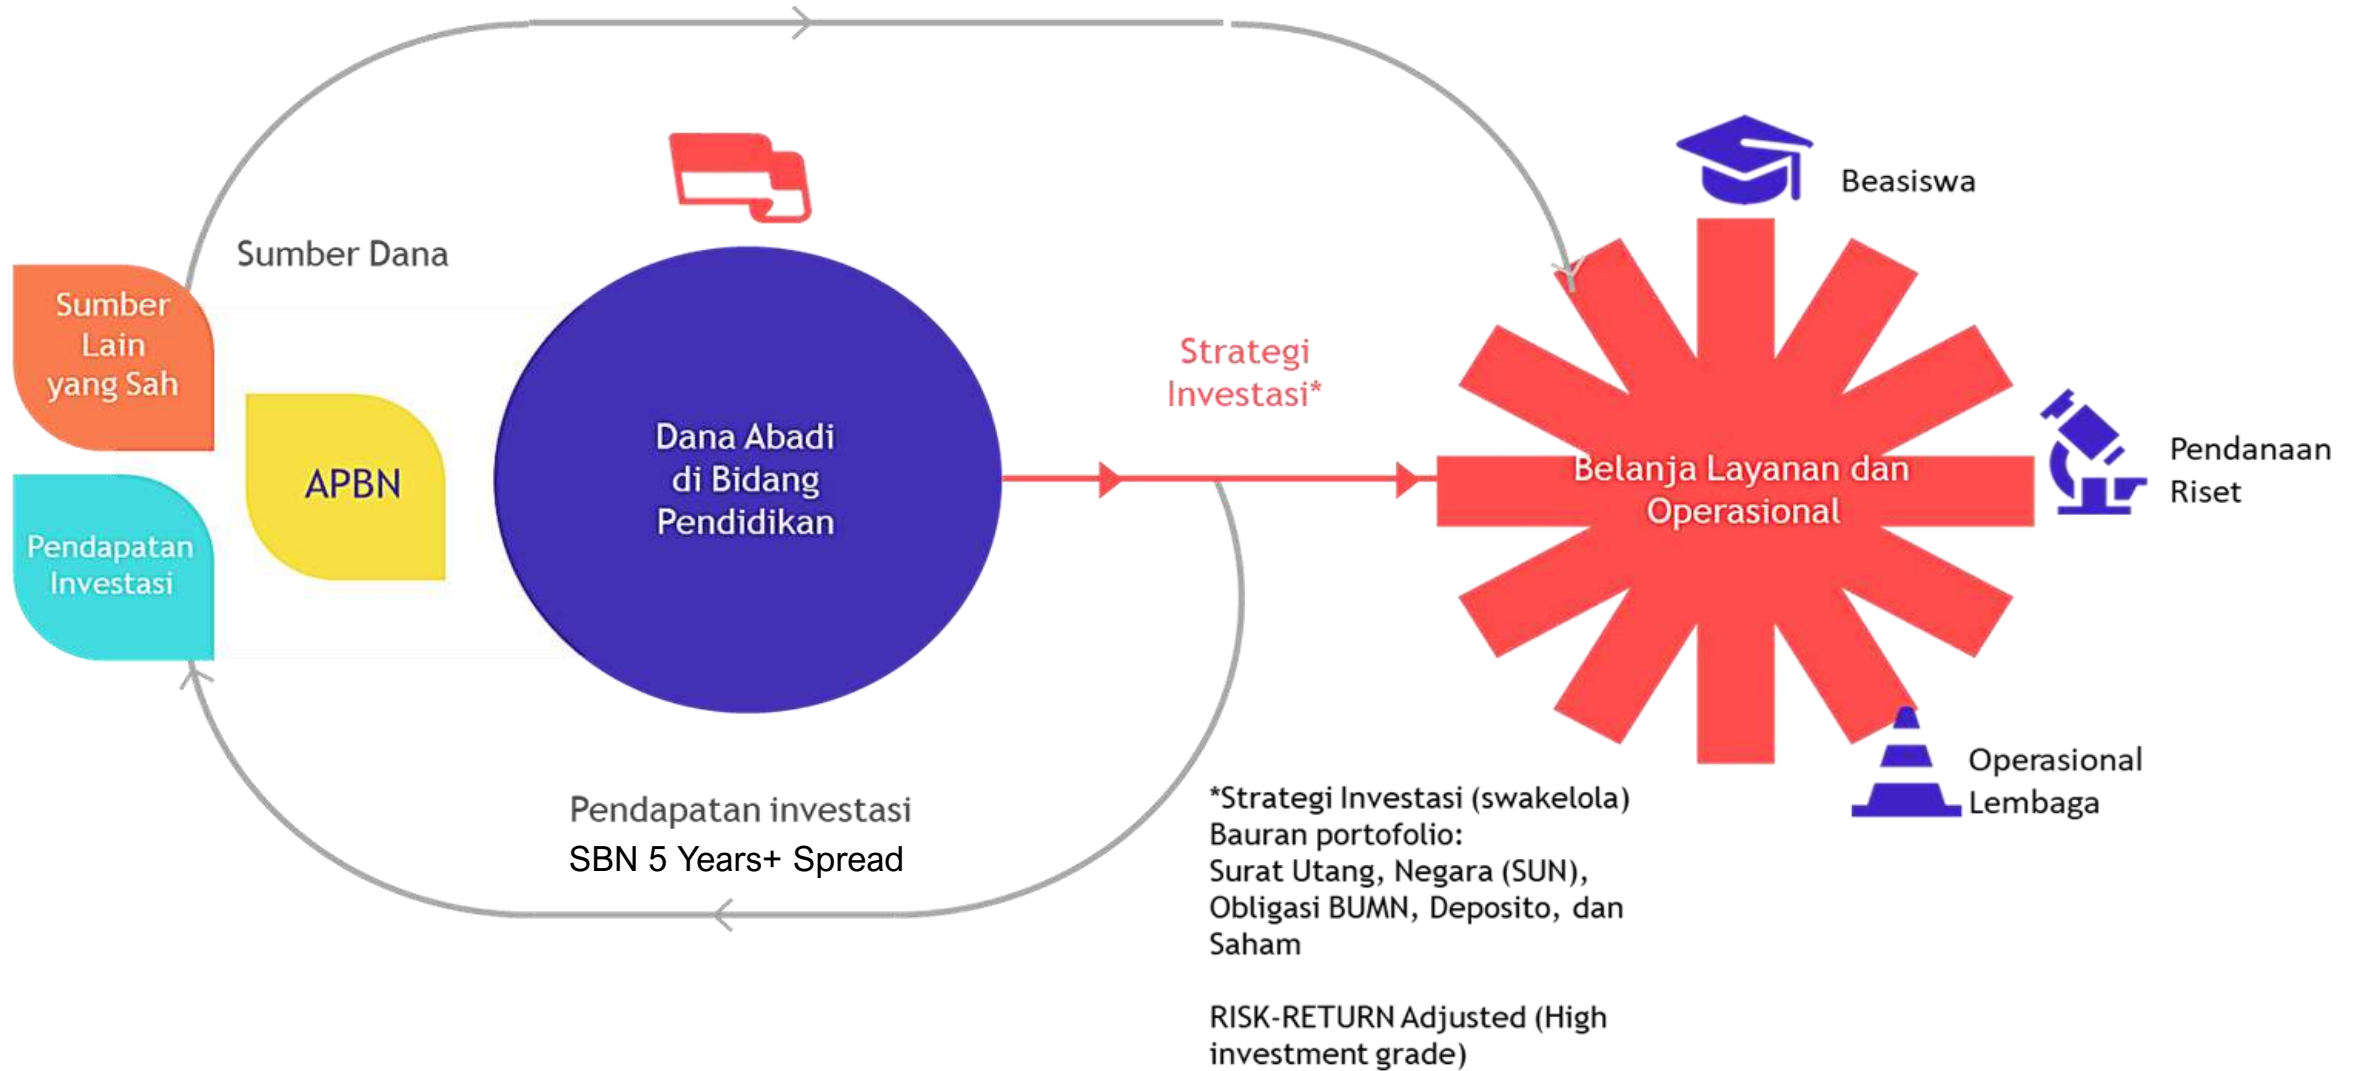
Sumber Dana

Sumber Lain yang Sah

APBN

Pendapatan Investasi

Dana Abadi di Bidang Pendidikan

Strategi Investasi*

Beasiswa

Belanja Layanan dan Operasional

Pendanaan Riset

Operasional Lembaga

Pendapatan investasi

SBN 5 Years+ Spread

*Strategi Investasi (swakelola)
Bauran portofolio:
Surat Utang, Negara (SUN), Obligasi BUMN, Deposito, dan Saham

RISK-RETURN Adjusted (High investment grade)